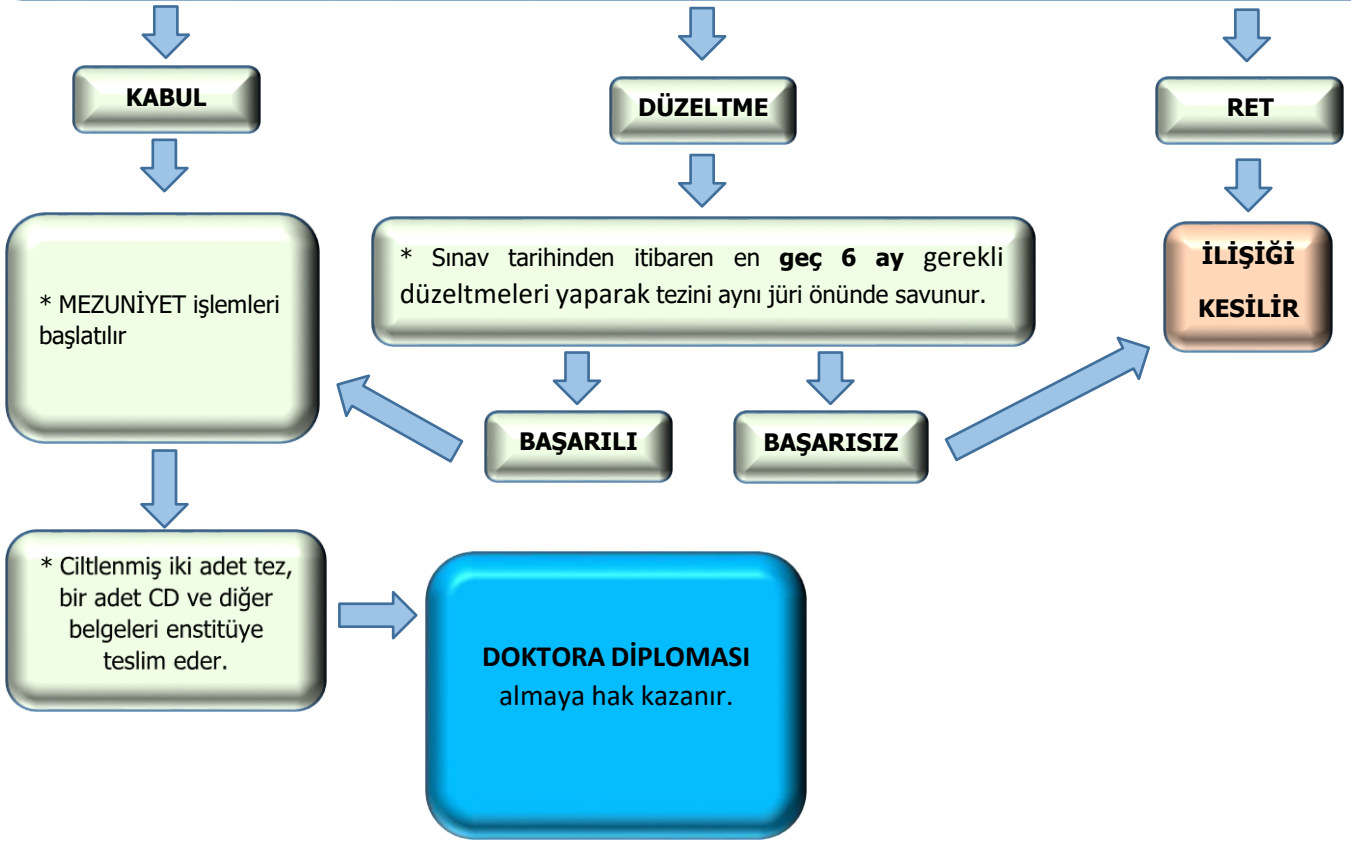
KABUL

DÜZELTME

RET

* MEZUNİYET işlemleri başlatılır

* Sınav tarihinden itibaren en **geç 6 ay** gerekli düzeltmeleri yaparak tezini aynı jüri önünde savunur.

İLİŞİĞİ KESİLİR

BAŞARILI

BAŞARISIZ

* Ciltlenmiş iki adet tez, bir adet CD ve diğer belgeleri enstitüye teslim eder.

DOKTORA DİPLOMASI almaya hak kazanır.